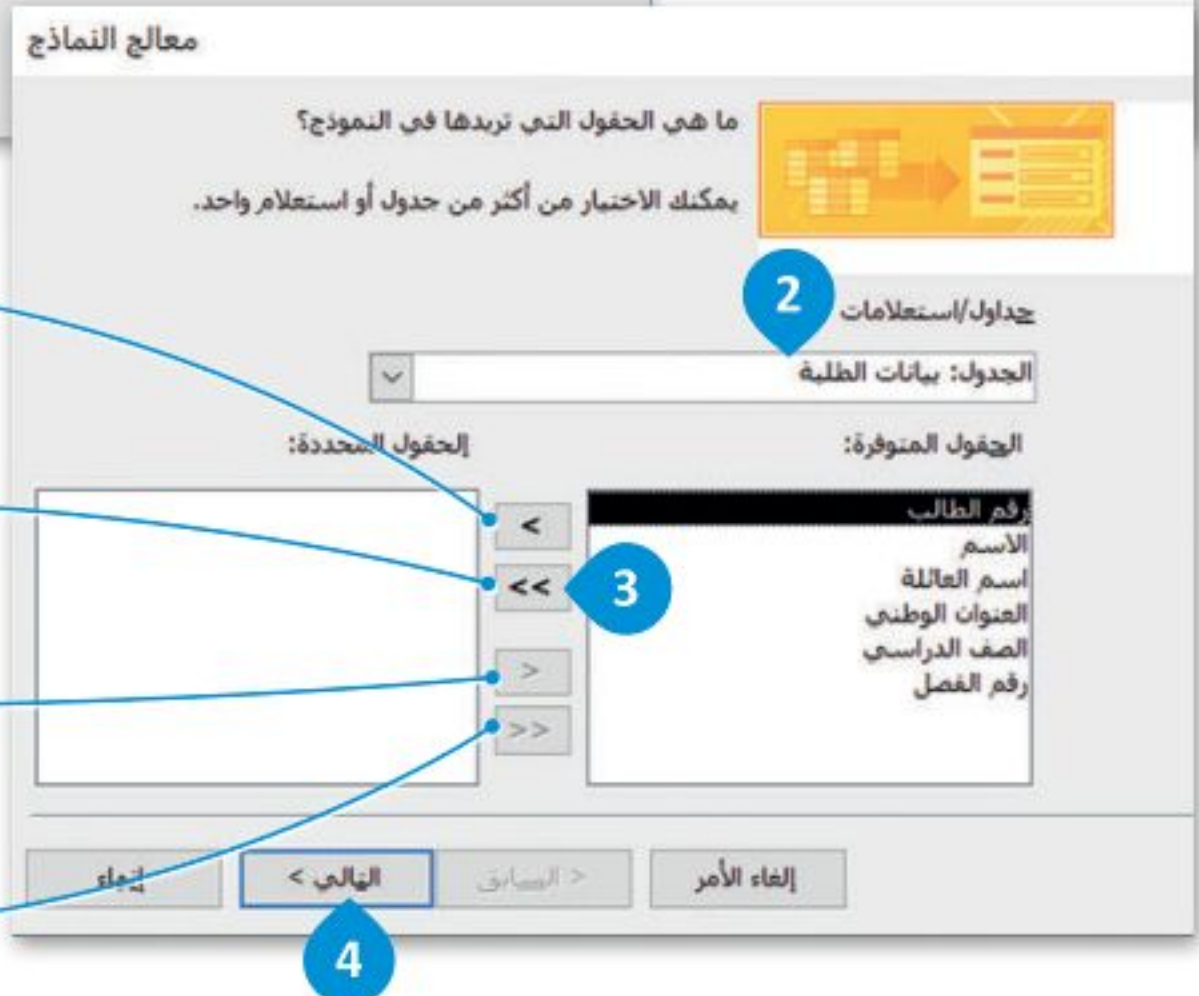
معالج النماذج

ما هي الحقول التي تريدها في النموذج؟

يمكنك الاختيار من أكثر من جدول أو استعلام واحد.

2

جداول/استعلامات

الجدول: بيانات الطلبة

الحقول المتوفرة:

الحقول المحددة:

رقم الطالب
الاسم
اسم العائلة
العنوان الوطني
الصف الدراسي
رقم الفصل

>

>>

3

<

<<

إلغاء الأمر

< السابق

التالي >

إنهاء

4